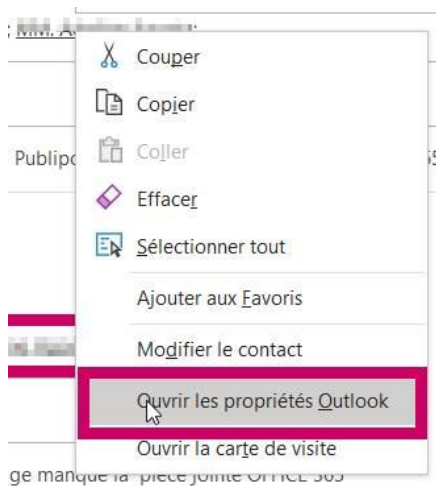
: MM. A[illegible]

Publipo

Couper

Copier

Coller

Effacer

Sélectionner tout

Ajouter aux Favoris

Modifier le contact

Ouvrir les propriétés Outlook

Ouvrir la carte de visite

ge manque la "pièce jointe OFFICE 365